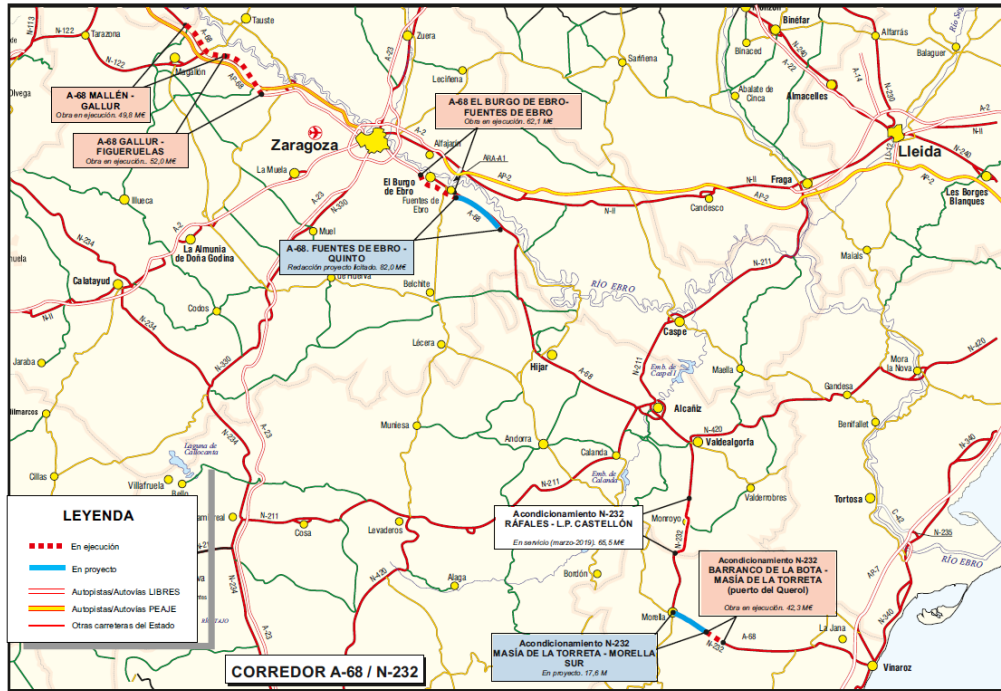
A-68 MALLÉN - GALLUR
Obra en ejecución. 49,8 M€

A-68 GALLUR - FIGUERUELAS
Obra en ejecución. 52,0 M€

A-68 EL BURGO DE EBRO- FUENTES DE EBRO
Obra en ejecución. 62,1 M€

A-68. FUENTES DE EBRO - QUINTO
Redacción proyecto licitado. 82,0 M€

Acondicionamiento N-232
RÁFALES - L.P. CASTELLÓN
En servicio (marzo-2019). 65,5 M€

Acondicionamiento N-232
BARRANCO DE LA BOTA - MASÍA DE LA TORRETA
(puerto del Querol)
Obra en ejecución. 42,3 M€

Acondicionamiento N-232
MASÍA DE LA TORRETA - MORELLA SUR
En proyecto. 17,6 M

LEYENDA
En ejecución
En proyecto
Autopistas/Autovías LIBRES
Autopistas/Autovías PEAJE
Otras carreteras del Estado

CORREDOR A-68 / N-232

Tauste, Tarazona, Mallén, Magallón, Zuera, Leciñena, Sariñena, Monzón, Binéfar, Binaced, Alfarrás, Balaguer, Abalate de Cinca, Almacelles, Lleida, Zaragoza, Alfajarín, El Burgo de Ebro, Fuentes de Ebro, La Muela, Illueca, Muel, La Almunia de Doña Godina, Calatayud, Codos, Belchite, Fraga, Candasnos, Les Borges Blanques, Maials, Río Ebro, Caspe, Lécera, Híjar, Maella, Emb. de Caspe I, Alcañiz, Valdealgorfa, Gandesa, Mora la Nova, Benifallet, Muniesa, Andorra, Calanda, Emb. de Calanda, Valderrobres, Tortosa, Laguna de Gallocanta, Villafruela, Bello, Cosa, Levaderos, Monroyo, Alaga, Bordón, Morella, La Jana, Vinaroz, Jaraba, Cillas, Olvega, Nuela, Ilmarcos

N-113, N-122, A-68, AP-68, A-23, A-2, AP-2, N-II, A-22, N-240, A-14, N-230, LL-12, N-330, N-234, A-23, N-211, N-232, N-420, A-7, N-340, C-42, N-235, A-68, ARA-A1